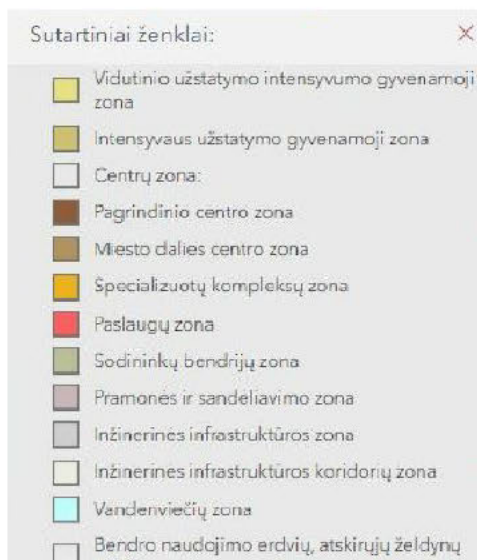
Sutartiniai ženklai:

×

Vidutinio užstatymo intensyvumo gyvenamoji zona

Intensyvaus užstatymo gyvenamoji zona

Centrų zona:

Pagrindinio centro zona

Miesto dalies centro zona

Specializuotų kompleksų zona

Paslaugų zona

Sodininkų bendrijų zona

Pramonės ir sandėliavimo zona

Inžinerinės infrastruktūros zona

Inžinerinės infrastruktūros koridorių zona

Vandenviečių zona

Bendro naudojimo erdvių, atskirųjų želdynų